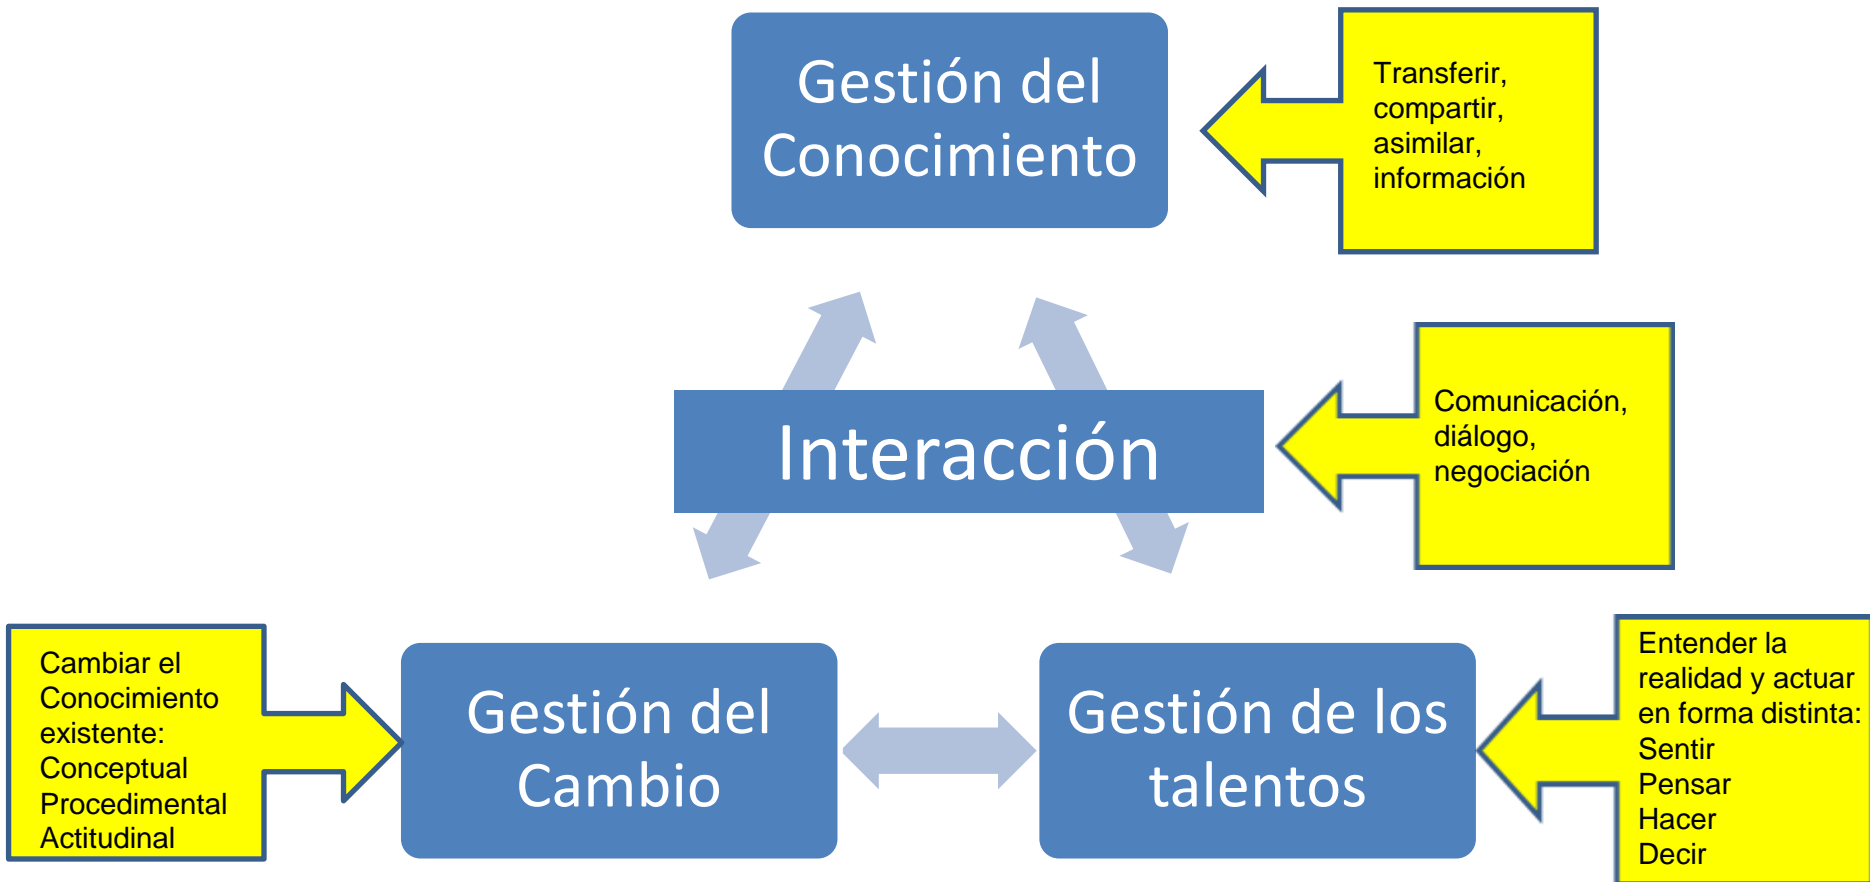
Gestión del Conocimiento

Transferir, compartir, asimilar, información

Interacción

Comunicación, diálogo, negociación

Cambiar el Conocimiento existente:
Conceptual
Procedimental
Actitudinal

Gestión del Cambio

Gestión de los talentos

Entender la realidad y actuar en forma distinta:
Sentir
Pensar
Hacer
Decir